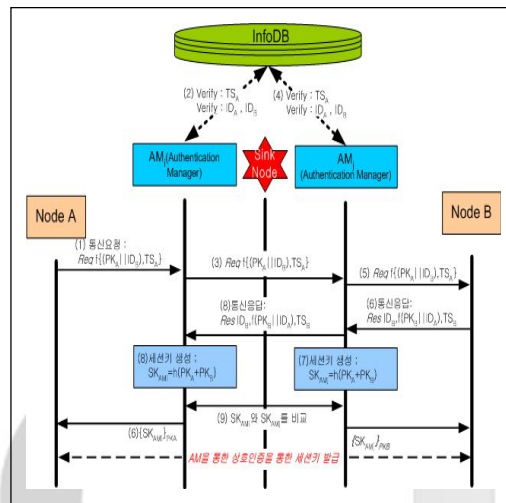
InfoDB

(2) Verify : $TS_A$
Verify : $ID_A$ , $ID_B$

(4) Verify : $TS_A$
Verify : $ID_A$ , $ID_B$

$AM_i$(Authentication Manager)

Sink Node

$AM_j$ (Authentication Manager)

Node A

Node B

(1) 통신요청 :
$Req$ f{$(PK_A||ID_B)$,$TS_A$}

(3) $Req$ f{$(PK_A||ID_B)$,$TS_A$}

(5) $Req$ f{$(PK_A||ID_B)$,$TS_A$}

(8)통신응답:
$Res$ $ID_B$,f{$(PK_B||ID_A)$,$TS_B$

(6)통신응답:
$Res$ $ID_B$,f{$(PK_B||ID_A)$,$TS_B$

(8)세션키 생성 :
$SK_{AMi}$=h$(PK_A+PK_B)$

(7)세션키 생성 :
$SK_{AMj}$=h$(PK_A+PK_B)$

(9) $SK_{AMi}$ 와 $SK_{AMj}$ 를 비교

(6){$SK_{AMi}$}$_{PKA}$

{$SK_{AMj}$}$_{PKB}$

AM을 통한 상호인증을 통한 세션키 발급